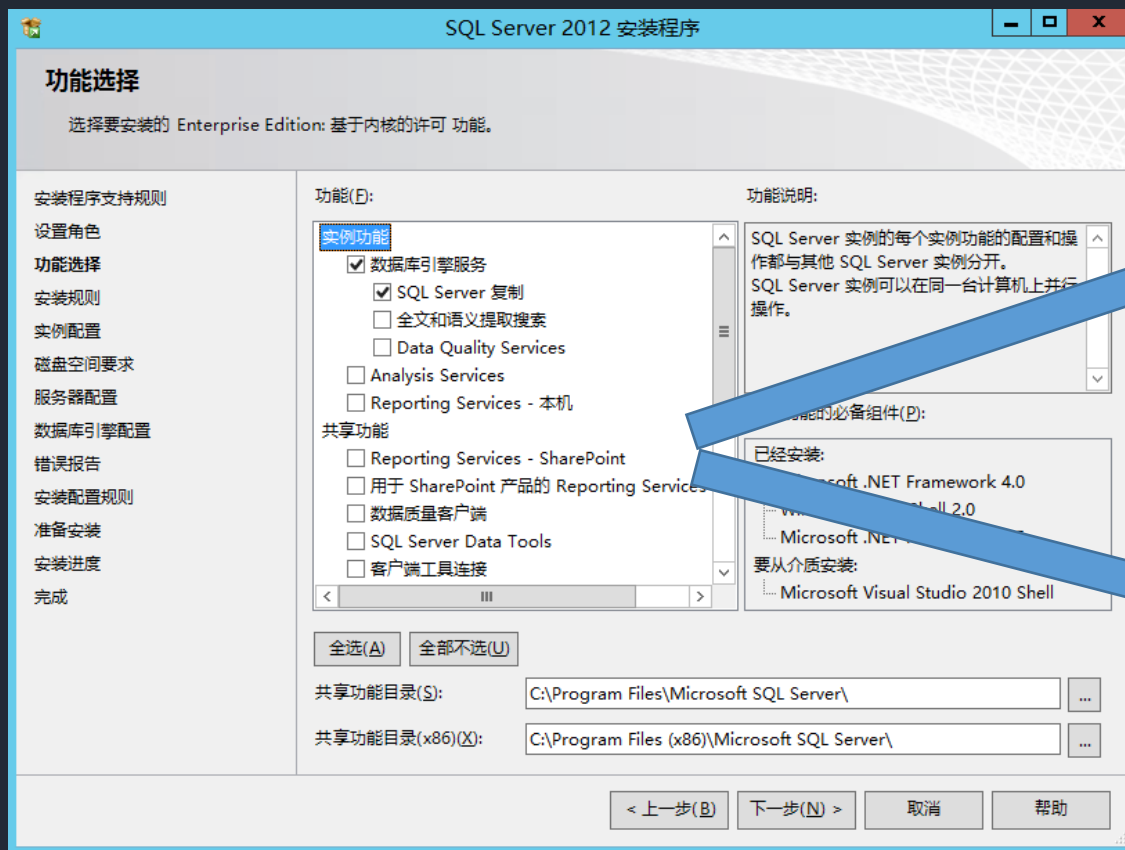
SQL Server 2012 安装程序

功能选择

选择要安装的 Enterprise Edition: 基于内核的许可 功能。

安装程序支持规则
设置角色
功能选择
安装规则
实例配置
磁盘空间要求
服务器配置
数据库引擎配置
错误报告
安装配置规则
准备安装
安装进度
完成

功能(F):

实例功能
☑ 数据库引擎服务
☑ SQL Server 复制
☐ 全文和语义提取搜索
☐ Data Quality Services
☐ Analysis Services
☐ Reporting Services - 本机
共享功能
☐ Reporting Services - SharePoint
☐ 用于 SharePoint 产品的 Reporting Services
☐ 数据质量客户端
☐ SQL Server Data Tools
☐ 客户端工具连接

功能说明:

SQL Server 实例的每个实例功能的配置和操作都与其他 SQL Server 实例分开。
SQL Server 实例可以在同一台计算机上并行操作。

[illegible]能的必备组件(P):

已经安装:
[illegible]osoft .NET Framework 4.0
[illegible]hell 2.0
Microsoft .NE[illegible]
要从介质安装:
Microsoft Visual Studio 2010 Shell

全选(A) 全部不选(U)

共享功能目录(S): C:\Program Files\Microsoft SQL Server\ ...

共享功能目录(x86)(X): C:\Program Files (x86)\Microsoft SQL Server\ ...

< 上一步(B) 下一步(N) > 取消 帮助